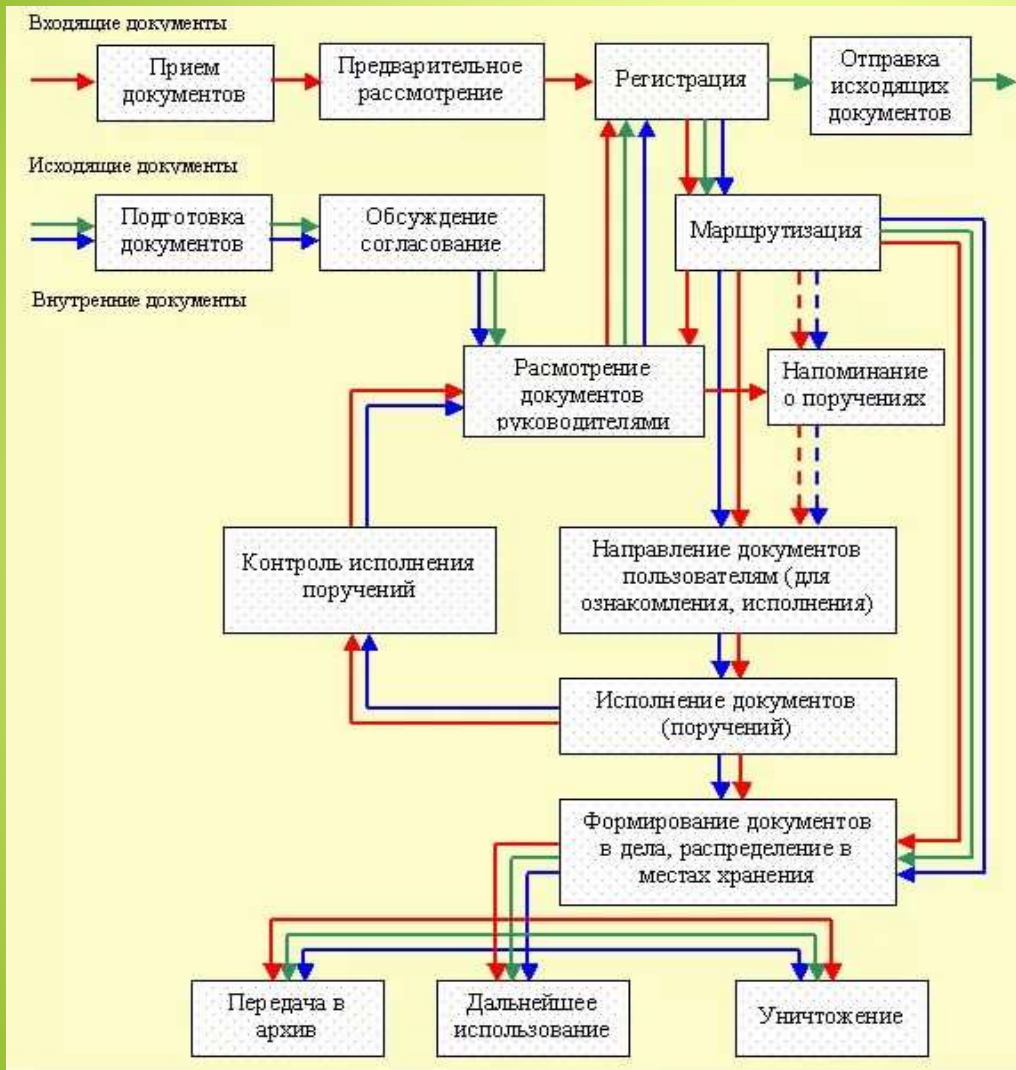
Входящие документы

Прием документов

Предварительное рассмотрение

Регистрация

Отправка исходящих документов

Исходящие документы

Подготовка документов

Обсуждение согласование

Маршрутизация

Внутренние документы

Расмотрение документов руководителями

Напоминание о поручениях

Контроль исполнения поручений

Направление документов пользователям (для ознакомления, исполнения)

Исполнение документов (поручений)

Формирование документов в дела, распределение в местах хранения

Передача в архив

Дальнейшее использование

Уничтожение